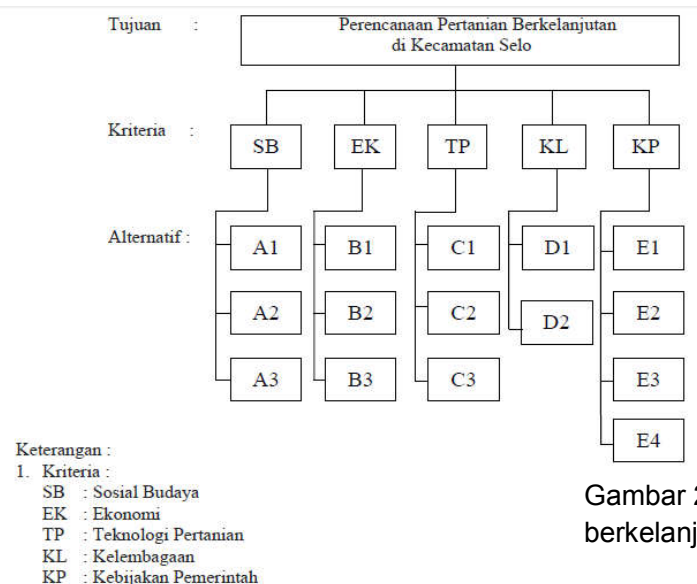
Tujuan :

Perencanaan Pertanian Berkelanjutan di Kecamatan Selo

Kriteria :

SB

EK

TP

KL

KP

Alternatif :

A1

A2

A3

B1

B2

B3

C1

C2

C3

D1

D2

E1

E2

E3

E4

Keterangan :
1. Kriteria :
SB : Sosial Budaya
EK : Ekonomi
TP : Teknologi Pertanian
KL : Kelembagaan
KP : Kebijakan Pemerintah

Gambar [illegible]
berkelan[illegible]